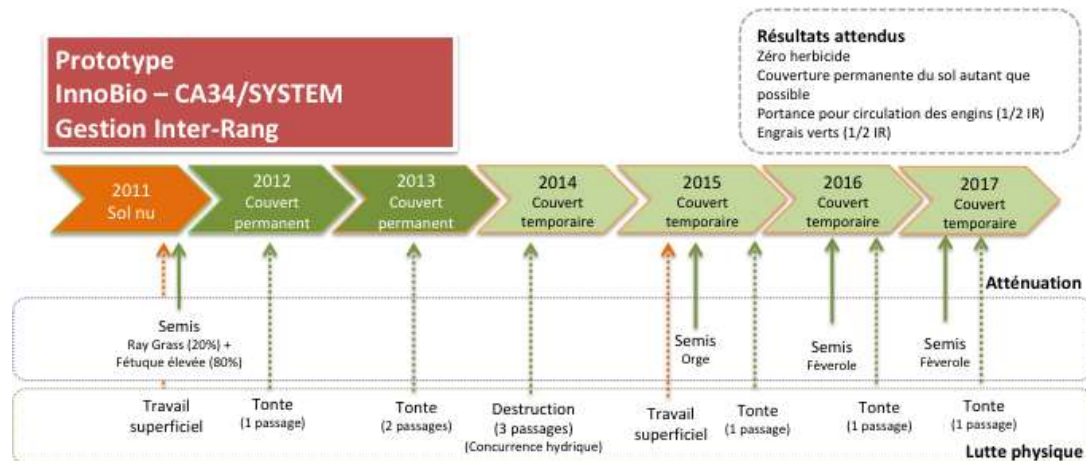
Prototype
InnoBio – CA34/SYSTEM
Gestion Inter-Rang

Résultats attendus
Zéro herbicide
Couverture permanente du sol autant que possible
Portance pour circulation des engins (1/2 IR)
Engrais verts (1/2 IR)

2011 Sol nu

2012 Couvert permanent

2013 Couvert permanent

2014 Couvert temporaire

2015 Couvert temporaire

2016 Couvert temporaire

2017 Couvert temporaire

Atténuation

Semis Ray Grass (20%) + Fétuque élevée (80%)

Semis Orge

Semis Féverole

Semis Féverole

Travail superficiel

Tonte (1 passage)

Tonte (2 passages)

Destruction (3 passages) (Concurrence hydrique)

Travail superficiel

Tonte (1 passage)

Tonte (1 passage)

Tonte (1 passage)

Lutte physique